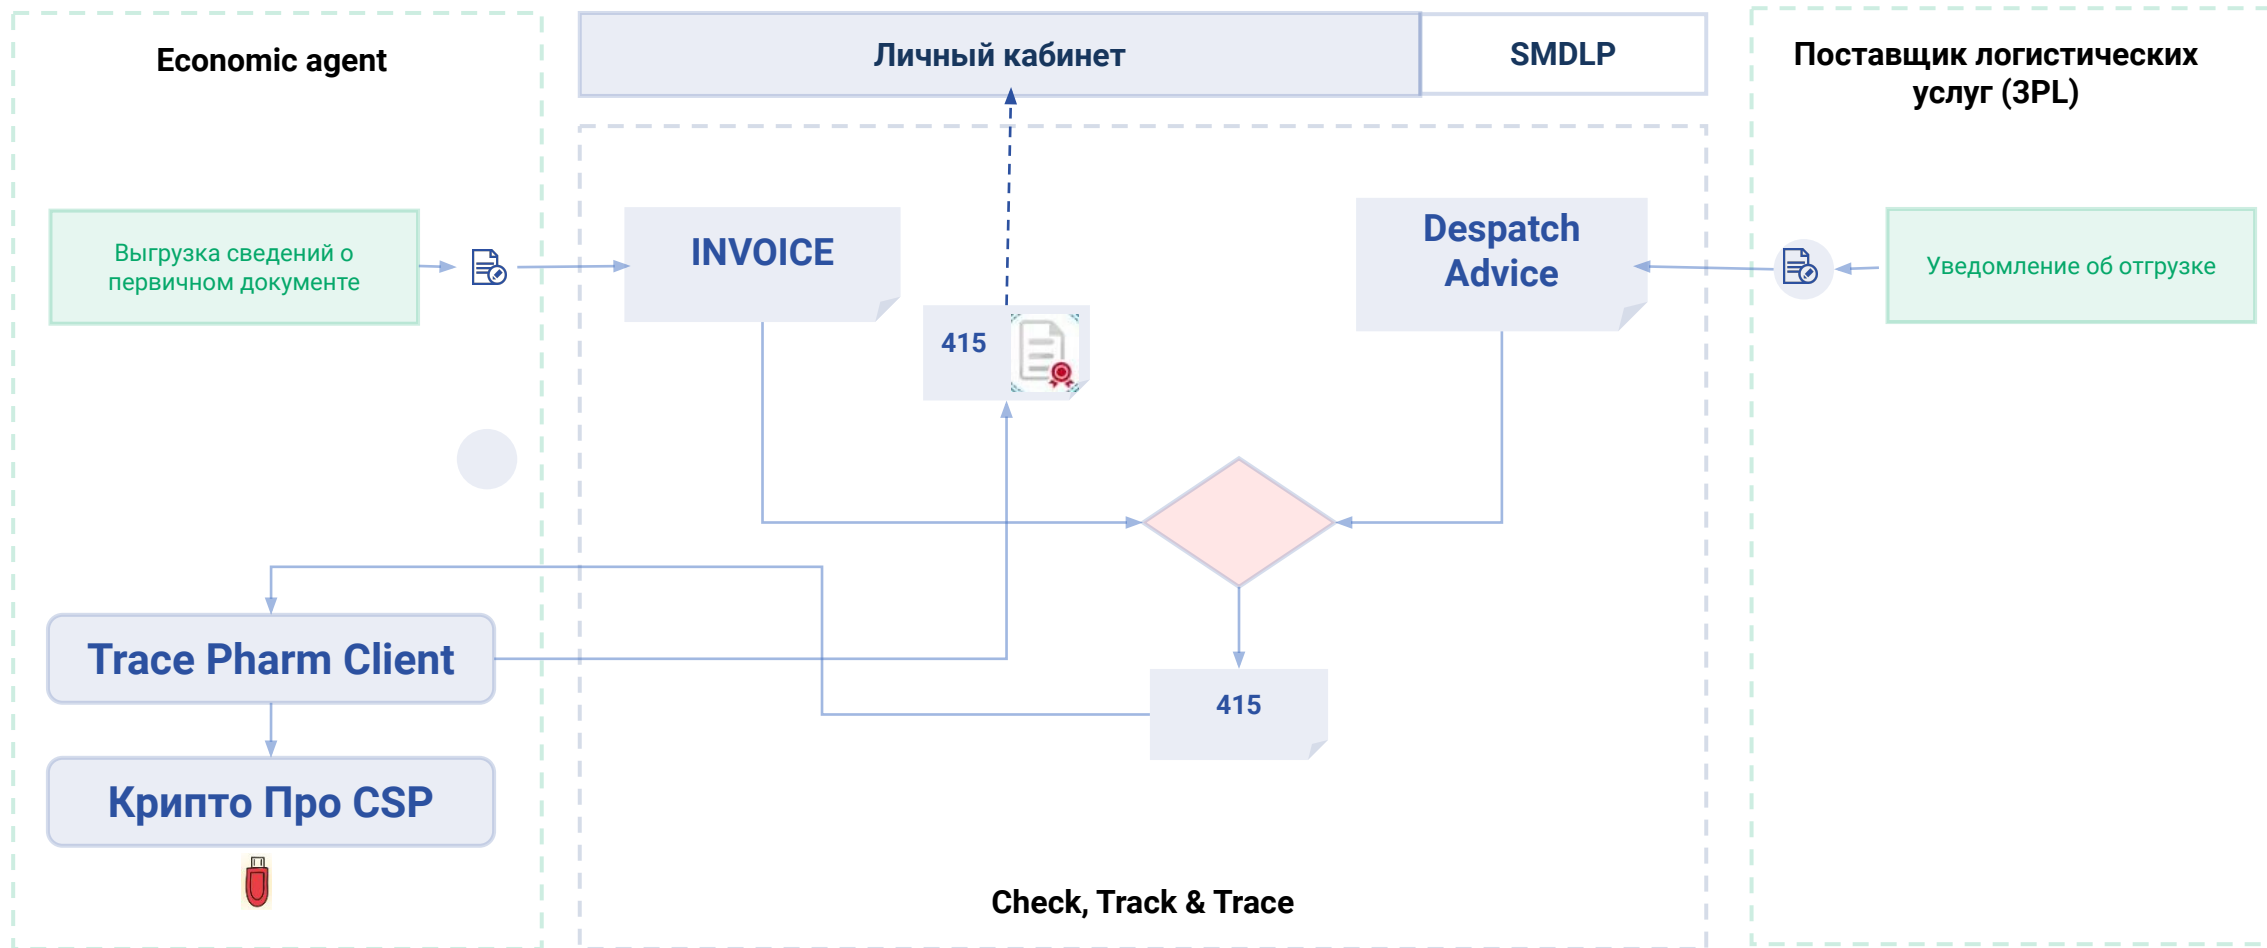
Economic agent

Личный кабинет

SMDLP

Поставщик логистических услуг (3PL)

Выгрузка сведений о первичном документе

INVOICE

Despatch Advice

Уведомление об отгрузке

415

Trace Pharm Client

415

Крипто Про CSP

Check, Track & Trace